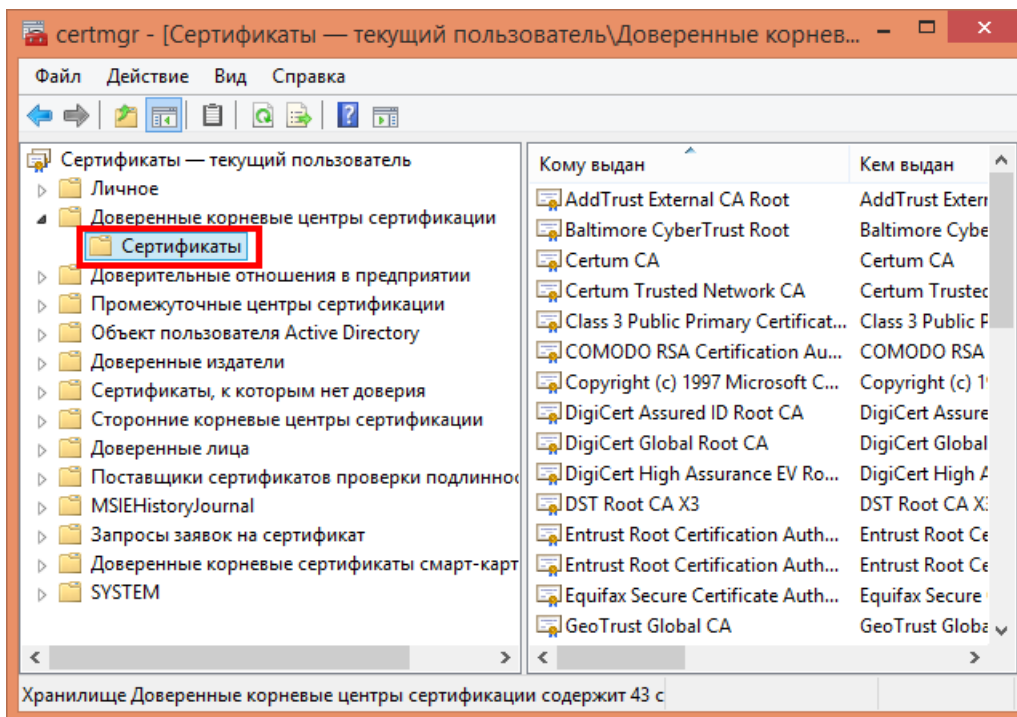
certmgr - [Сертификаты — текущий пользователь\Доверенные корнев...

Файл Действие Вид Справка

Сертификаты — текущий пользователь
Личное
Доверенные корневые центры сертификации
Сертификаты
Доверительные отношения в предприятии
Промежуточные центры сертификации
Объект пользователя Active Directory
Доверенные издатели
Сертификаты, к которым нет доверия
Сторонние корневые центры сертификации
Доверенные лица
Поставщики сертификатов проверки подлинноо
MSIEHistoryJournal
Запросы заявок на сертификат
Доверенные корневые сертификаты смарт-карт
SYSTEM

| Кому выдан | Кем выдан |
|---|---|
| AddTrust External CA Root | AddTrust Extern |
| Baltimore CyberTrust Root | Baltimore Cybe |
| Certum CA | Certum CA |
| Certum Trusted Network CA | Certum Trustec |
| Class 3 Public Primary Certificat... | Class 3 Public P |
| COMODO RSA Certification Au... | COMODO RSA |
| Copyright (c) 1997 Microsoft C... | Copyright (c) 1 |
| DigiCert Assured ID Root CA | DigiCert Assure |
| DigiCert Global Root CA | DigiCert Global |
| DigiCert High Assurance EV Ro... | DigiCert High A |
| DST Root CA X3 | DST Root CA X3 |
| Entrust Root Certification Auth... | Entrust Root Ce |
| Entrust Root Certification Auth... | Entrust Root Ce |
| Equifax Secure Certificate Auth... | Equifax Secure |
| GeoTrust Global CA | GeoTrust Globa |

Хранилище Доверенные корневые центры сертификации содержит 43 с